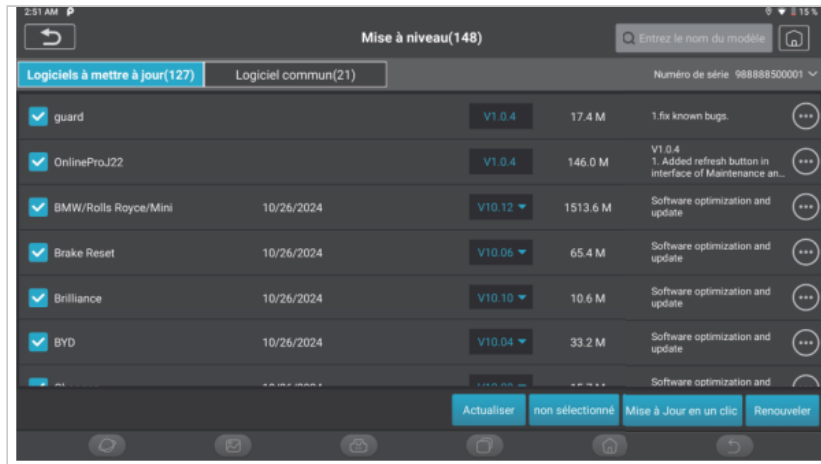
2:51 AM
15 %

Mise à niveau(148)

Entrez le nom du modèle

Logiciels à mettre à jour(127)
Logiciel commun(21)
Numéro de série 988888500001

| | | | | |
|---|---|---|---|---|
| guard | | V1.0.4 | 17.4 M | 1.fix known bugs. |
| OnlineProJ22 | | V1.0.4 | 146.0 M | V1.0.4 1. Added refresh button in interface of Maintenance an... |
| BMW/Rolls Royce/Mini | 10/26/2024 | V10.12 | 1513.6 M | Software optimization and update |
| Brake Reset | 10/26/2024 | V10.06 | 65.4 M | Software optimization and update |
| Brilliance | 10/26/2024 | V10.10 | 10.6 M | Software optimization and update |
| BYD | 10/26/2024 | V10.04 | 33.2 M | Software optimization and update |
| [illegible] | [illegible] | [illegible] | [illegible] | Software optimization and |

Actualiser
non sélectionné
Mise à Jour en un clic
Renouveler